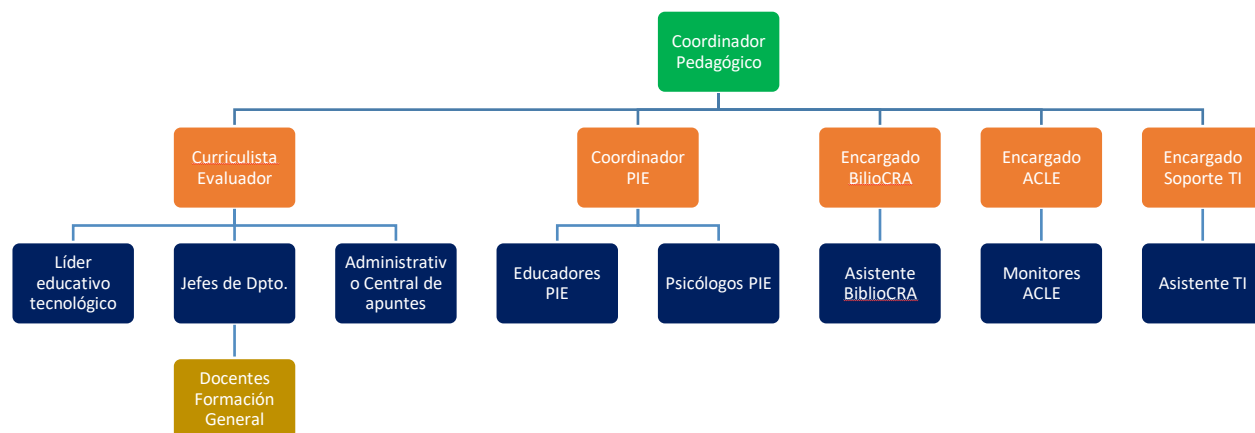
Coordinador Pedagógico

Curriculista Evaluador

Coordinador PIE

Encargado BilioCRA

Encargado ACLE

Encargado Soporte TI

Líder educativo tecnológico

Jefes de Dpto.

Administrativo Central de apuntes

Educadores PIE

Psicólogos PIE

Asistente BiblioCRA

Monitores ACLE

Asistente TI

Docentes Formación General